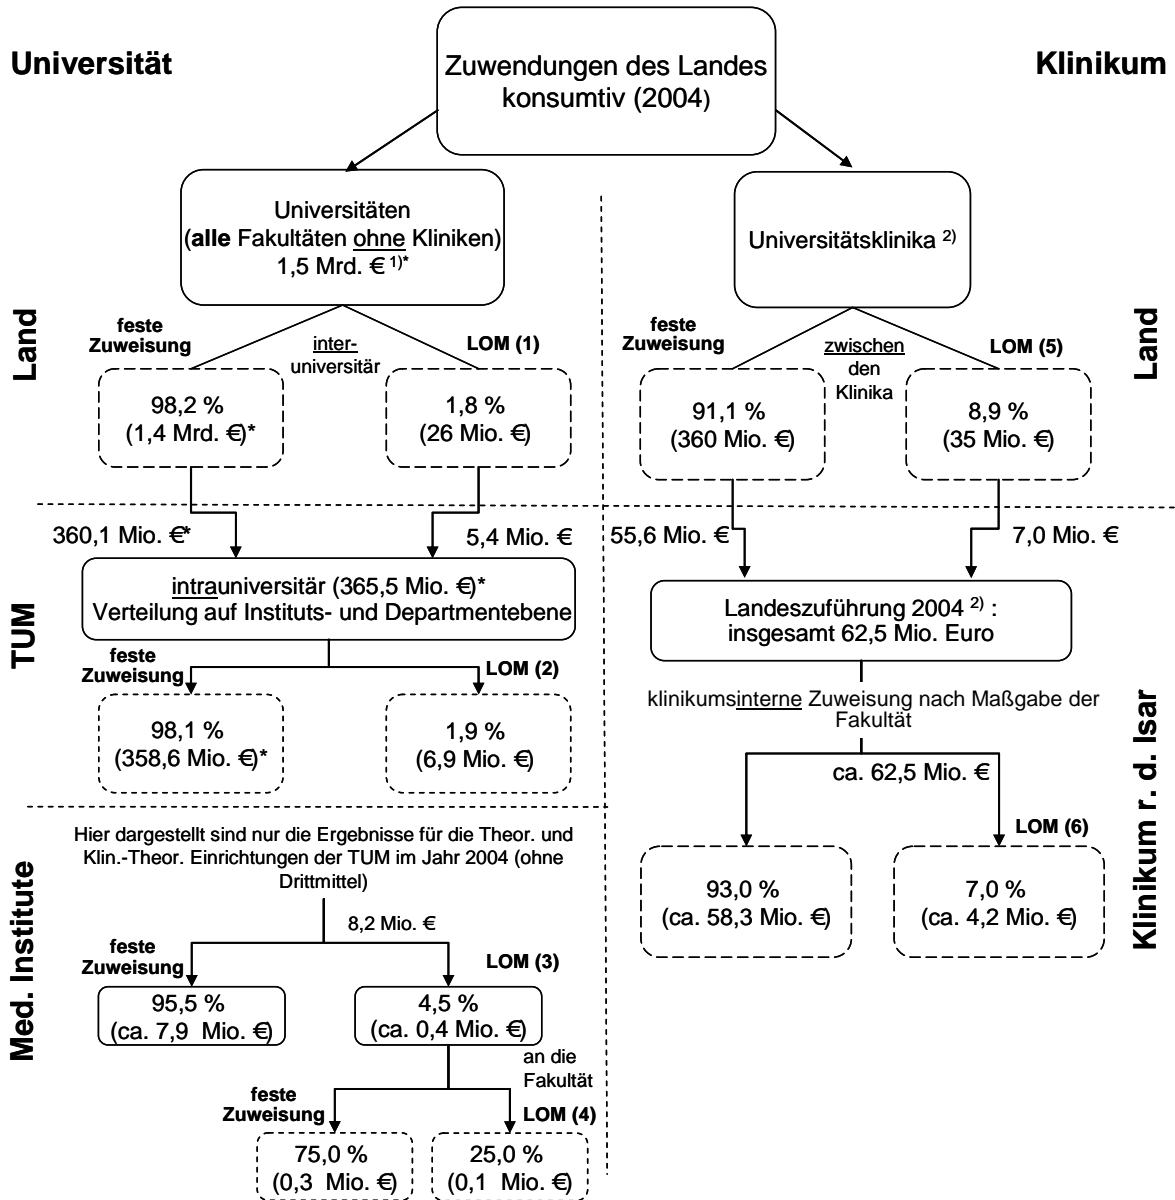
Universität

Zuwendungen des Landes konsumtiv (2004)

Klinikum

Universitäten (**alle** Fakultäten ohne Kliniken) 1,5 Mrd. € $^{1)*}$

Universitätsklinika $^{2)}$

Land

feste Zuweisung

inter-universitär

LOM (1)

98,2 % (1,4 Mrd. €)*

1,8 % (26 Mio. €)

feste Zuweisung

zwischen den Klinika

LOM (5)

Land

91,1 % (360 Mio. €)

8,9 % (35 Mio. €)

360,1 Mio. €*

5,4 Mio. €

55,6 Mio. €

7,0 Mio. €

TUM

intrauniversitär (365,5 Mio. €)* Verteilung auf Instituts- und Departmentebene

Landeszuführung 2004 $^{2)}$ : insgesamt 62,5 Mio. Euro

feste Zuweisung

LOM (2)

98,1 % (358,6 Mio. €)*

1,9 % (6,9 Mio. €)

klinikumsinterne Zuweisung nach Maßgabe der Fakultät

ca. 62,5 Mio. €

Klinikum r. d. Isar

LOM (6)

93,0 % (ca. 58,3 Mio. €)

7,0 % (ca. 4,2 Mio. €)

Med. Institute

Hier dargestellt sind nur die Ergebnisse für die Theor. und Klin.-Theor. Einrichtungen der TUM im Jahr 2004 (ohne Drittmittel)

8,2 Mio. €

feste Zuweisung

LOM (3)

95,5 % (ca. 7,9 Mio. €)

4,5 % (ca. 0,4 Mio. €)

an die Fakultät

feste Zuweisung

LOM (4)

75,0 % (0,3 Mio. €)

25,0 % (0,1 Mio. €)